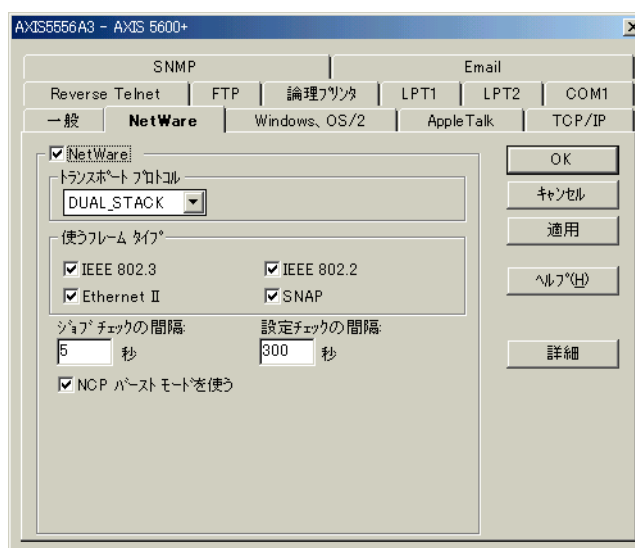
AXIS5556A3 - AXIS 5600+

SNMP
Email
Reverse Telnet
FTP
論理ﾌﾟﾘﾝﾀ
LPT1
LPT2
COM1
一般
NetWare
Windows、OS/2
AppleTalk
TCP/IP

☑ NetWare
ﾄﾗﾝｽﾎﾟｰﾄ ﾌﾟﾛﾄｺﾙ
DUAL_STACK
使うﾌﾚｰﾑ ﾀｲﾌﾟ
☑ IEEE 802.3
☑ IEEE 802.2
☑ Ethernet II
☑ SNAP
ｼﾞｮﾌﾞ ﾁｪｯｸの間隔:
5 秒
設定ﾁｪｯｸの間隔:
300 秒
☑ NCP ﾊﾞｰｽﾄ ﾓｰﾄﾞを使う

OK
ｷｬﾝｾﾙ
適用
ﾍﾙﾌﾟ(H)
詳細